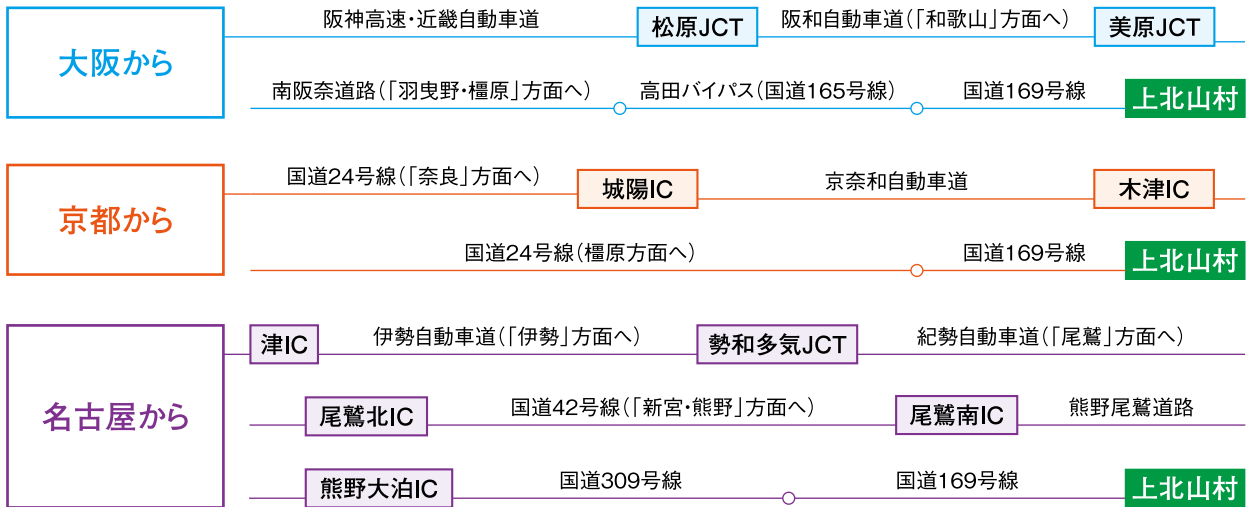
大阪から

阪神高速・近畿自動車道

松原JCT

阪和自動車道（「和歌山」方面へ）

美原JCT

南阪奈道路（「羽曳野・橿原」方面へ）

高田バイパス（国道165号線）

国道169号線

上北山村

京都から

国道24号線（「奈良」方面へ）

城陽IC

京奈和自動車道

木津IC

国道24号線（橿原方面へ）

国道169号線

上北山村

名古屋から

津IC

伊勢自動車道（「伊勢」方面へ）

勢和多気JCT

紀勢自動車道（「尾鷲」方面へ）

尾鷲北IC

国道42号線（「新宮・熊野」方面へ）

尾鷲南IC

熊野尾鷲道路

熊野大泊IC

国道309号線

国道169号線

上北山村